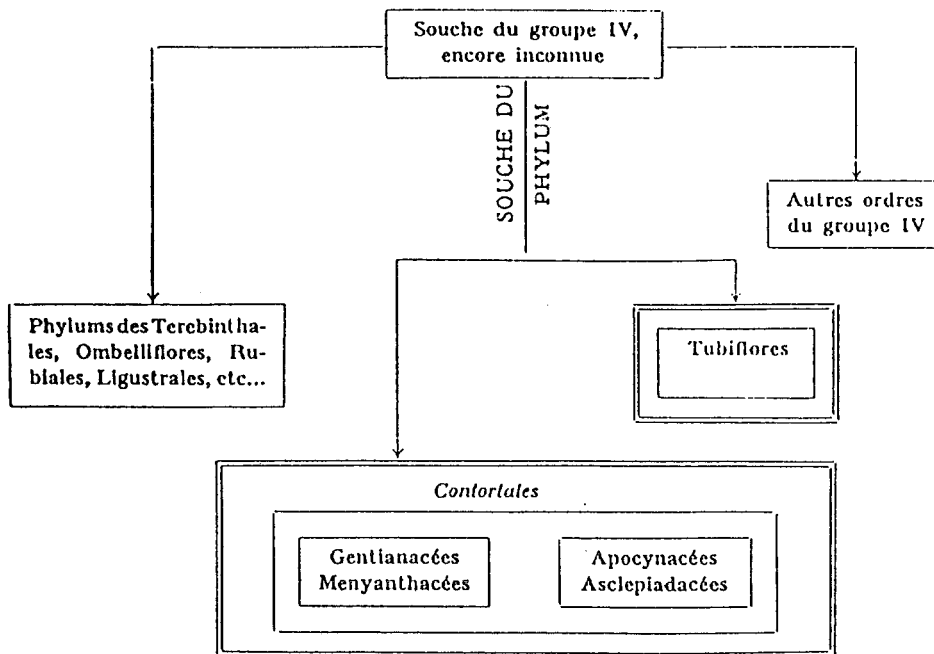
Souche du groupe IV, encore inconnue

SOUCHE DU PHYLUM

Autres ordres du groupe IV

Phylums des Terebinthales, Ombelliflores, Rubiales, Ligustrales, etc...

Tubiflores

Contortales

Gentianacées
Menyanthacées

Apocynacées
Asclepiadacées